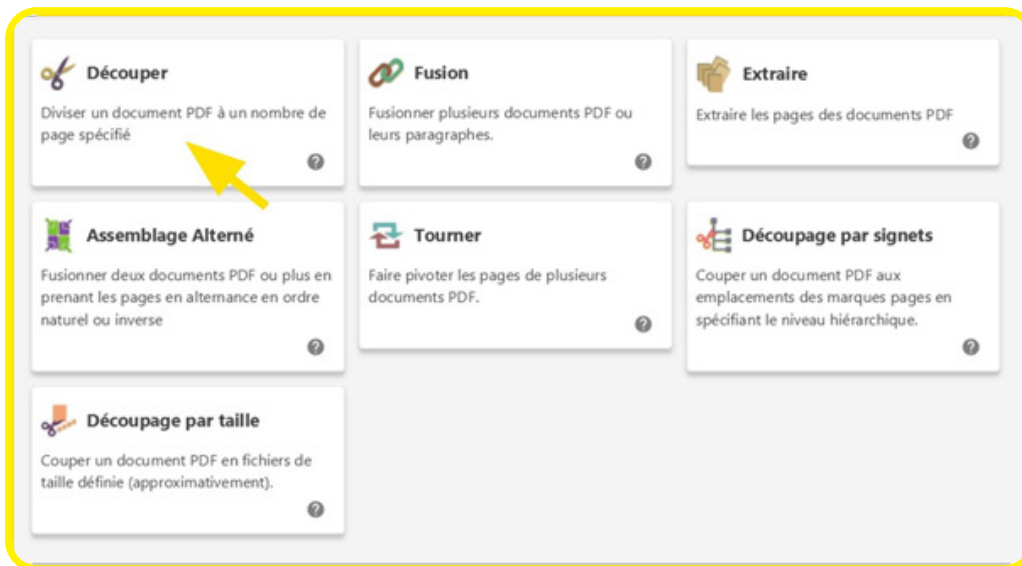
Découper
Diviser un document PDF à un nombre de page spécifié
?

Fusion
Fusionner plusieurs documents PDF ou leurs paragraphes.
?

Extraire
Extraire les pages des documents PDF
?

Assemblage Alterné
Fusionner deux documents PDF ou plus en prenant les pages en alternance en ordre naturel ou inverse
?

Tourner
Faire pivoter les pages de plusieurs documents PDF.
?

Découpage par signets
Couper un document PDF aux emplacements des marques pages en spécifiant le niveau hiérarchique.
?

Découpage par taille
Couper un document PDF en fichiers de taille définie (approximativement).
?